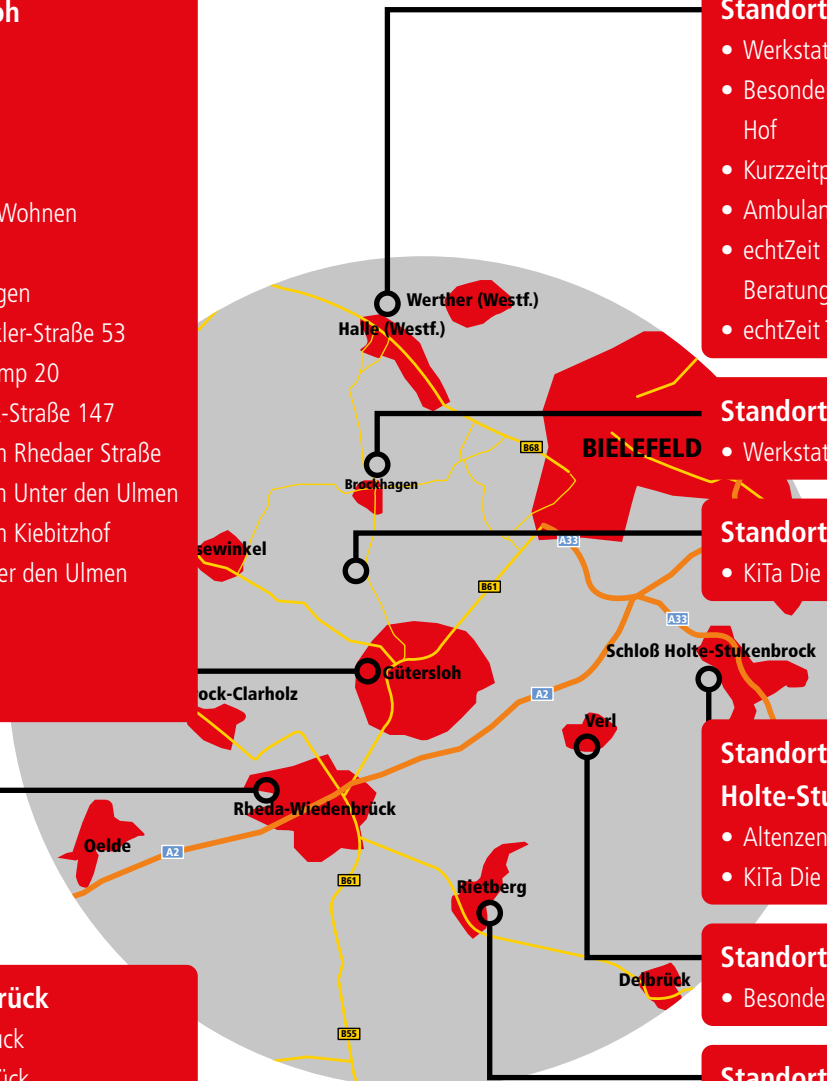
oh

Wohnen

gen
ler-Straße 53
mp 20
-Straße 147
n Rhedaer Straße
n Unter den Ulmen
n Kiebitzhof
er den Ulmen

rück
ck
ück

Standort
• Werkstat
• Besonde Hof
• Kurzzeitp
• Ambulan
• echtZeit Beratung
• echtZeit

Standort
• Werkstat

Standort
• KiTa Die

Standort Holte-Stu
• Altenzen
• KiTa Die

Standort
• Besonde

Standort

Werther (Westf.)
Halle (Westf.)
BIELEFELD
B68
Brockhagen
A33
sewinkel
B61
A33
Schloß Holte-Stukenbrock
Gütersloh
ock-Clarholz
A2
Verl
Rheda-Wiedenbrück
Oelde
A2
B61
Rietberg
Delbrück
B55